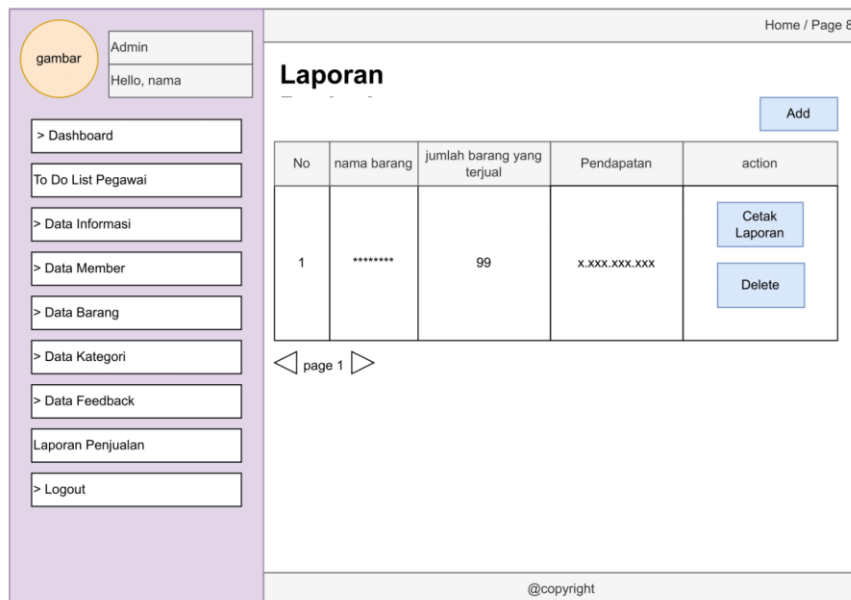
gambar

Admin

Hello, nama

> Dashboard

To Do List Pegawai

> Data Informasi

> Data Member

> Data Barang

> Data Kategori

> Data Feedback

Laporan Penjualan

> Logout

Home / Page 8

Laporan

Add

| No | nama barang | jumlah barang yang terjual | Pendapatan | action |
|---|---|---|---|---|
| 1 | ******** | 99 | x.xxx.xxx.xxx | Cetak Laporan Delete |

page 1

@copyright